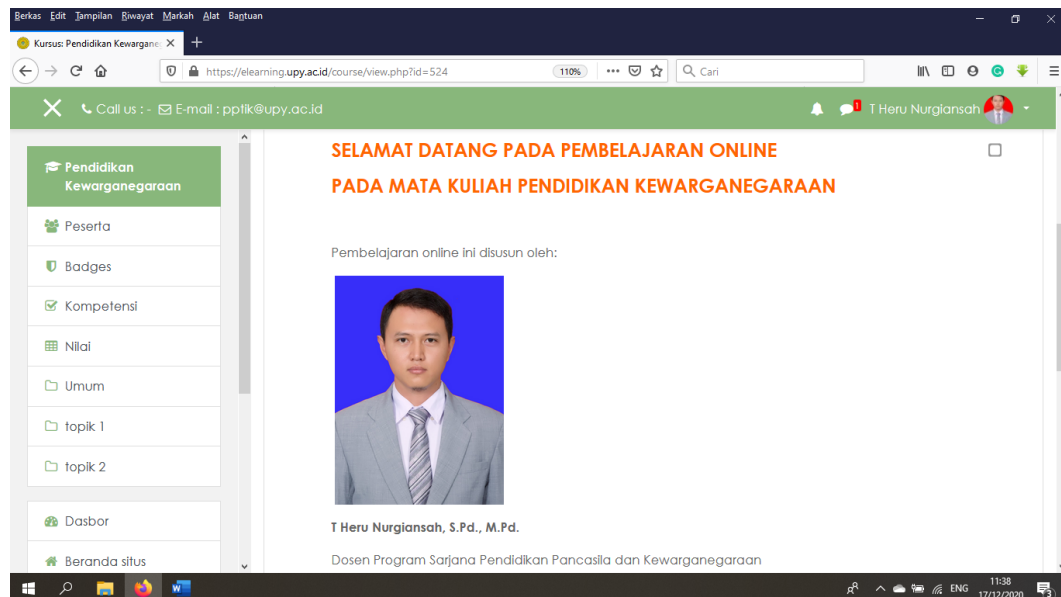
Berkas Edit Tampilan Riwayat Markah Alat Bantuan

Kursus: Pendidikan Kewargane

https://elearning.upy.ac.id/course/view.php?id=524 110% Cari

Call us : - E-mail : pptik@upy.ac.id 1 T Heru Nurgiansah

Pendidikan Kewarganegaraan
Peserta
Badges
Kompetensi
Nilai
Umum
topik 1
topik 2

Dasbor
Beranda situs

SELAMAT DATANG PADA PEMBELAJARAN ONLINE
PADA MATA KULIAH PENDIDIKAN KEWARGANEGARAAN

Pembelajaran online ini disusun oleh:

T Heru Nurgiansah, S.Pd., M.Pd.

Dosen Program Sarjana Pendidikan Pancasila dan Kewarganegaraan

ENG 11:38 17/12/2020